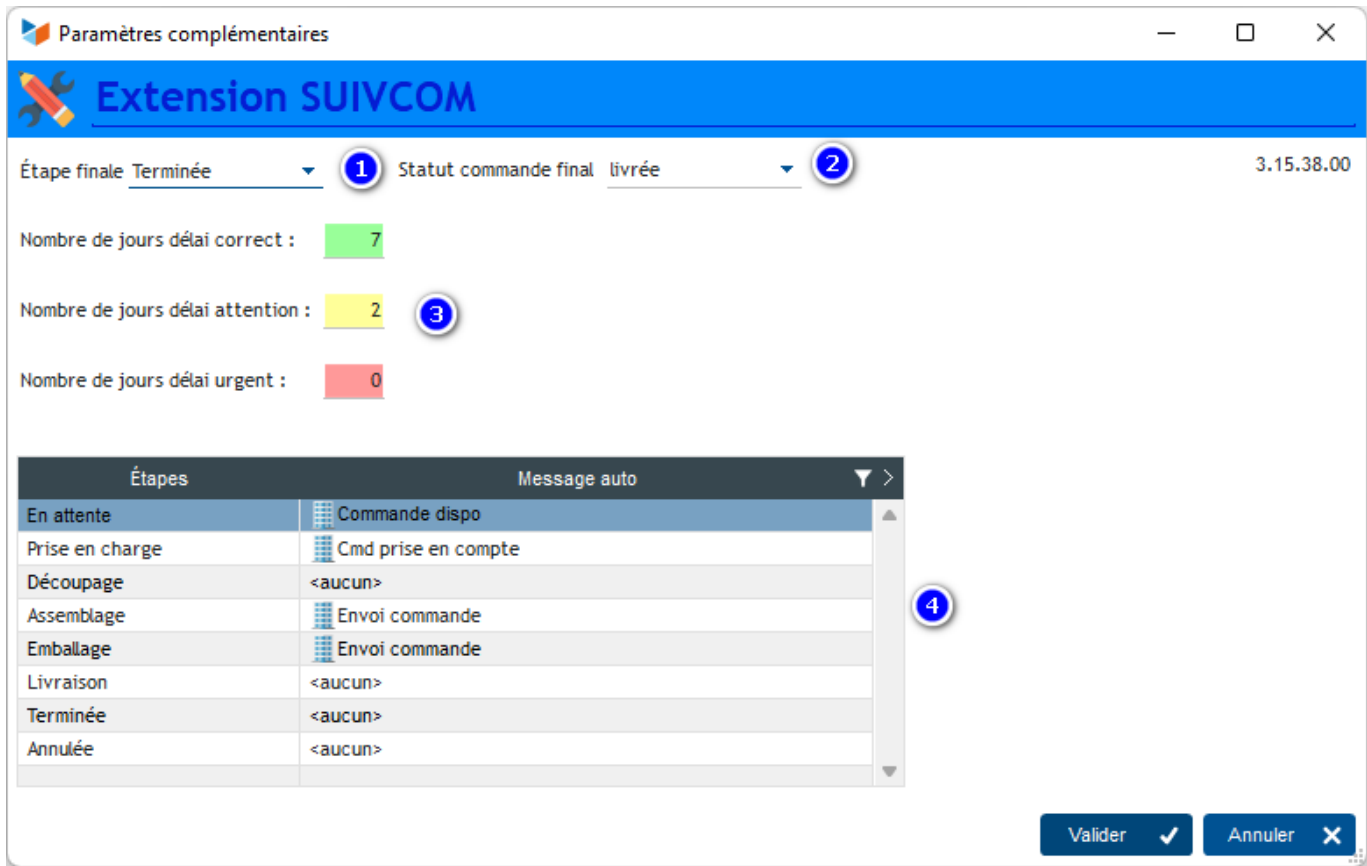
Paramètres complémentaires

Extension SUIVCOM

Étape finale Terminée 1 Statut commande final livrée 2 3.15.38.00

Nombre de jours délai correct : 7

Nombre de jours délai attention : 2 3

Nombre de jours délai urgent : 0

| Étapes | Message auto |
|---|---|
| En attente | Commande dispo |
| Prise en charge | Cmd prise en compte |
| Découpage | <aucun> |
| Assemblage | Envoi commande |
| Emballage | Envoi commande |
| Livraison | <aucun> |
| Terminée | <aucun> |
| Annulée | <aucun> |

4

Valider Annuler